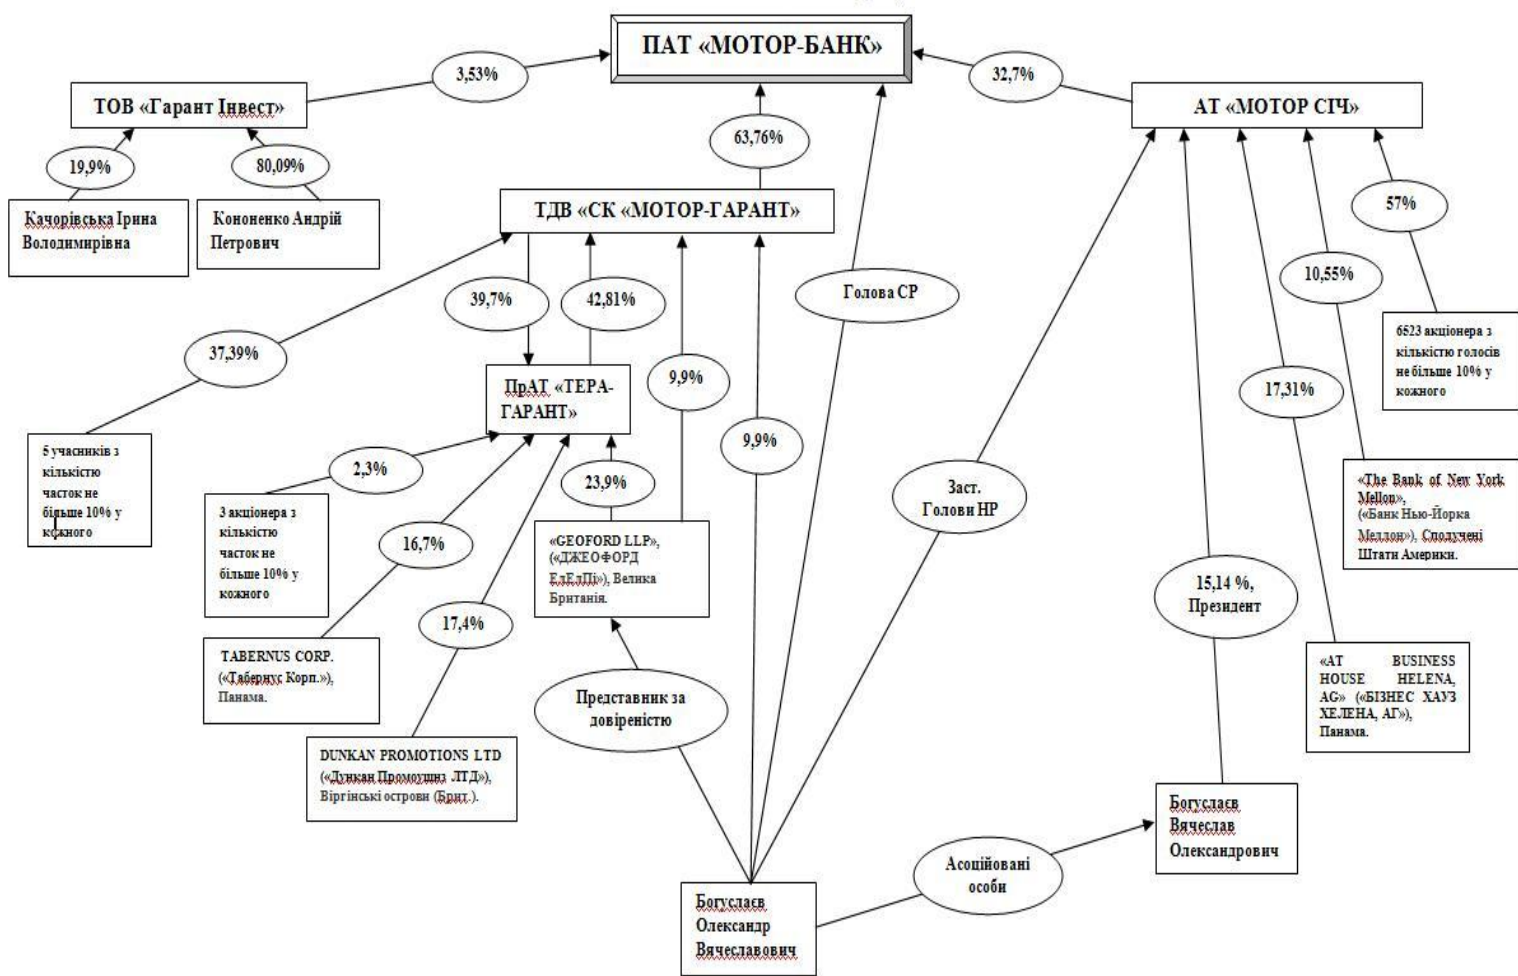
ПАТ «МОТОР-БАНК»

3,53%

32,7%

ТОВ «Гарант Інвест»

АТ «МОТОР СІЧ»

63,76%

19,9%

80,09%

Качорівська Ірина Володимирівна

Кононенко Андрій Петрович

ТДВ «СК «МОТОР-ГАРАНТ»

57%

10,55%

Голова СР

39,7%

42,81%

37,39%

6523 акціонера з кількістю голосів не більше 10% у кожного

ПрАТ «ТЕРА-ГАРАНТ»

9,9%

17,31%

9,9%

5 учасників з кількістю часток не більше 10% у кожного

2,3%

23,9%

Заст. Голови НР

3 акціонера з кількістю часток не більше 10% у кожного

«GEOFORD LLP», («ДЖЕОФОРД ЕлЕлПі»), Велика Британія.

«The Bank of New York Mellon», («Банк Нью-Йорка Меллон»), Сполучені Штати Америки.

16,7%

15,14 %, Президент

17,4%

TABERNUS CORP. («Табернус Корп.»), Панама.

Представник за довіреністю

«AT BUSINESS HOUSE HELENA, AG» («БІЗНЕС ХАУЗ ХЕЛЕНА, АГ»), Панама.

DUNKAN PROMOTIONS LTD («Дункан Промоушнз ЛТД»), Віргінські острови (Брит.).

Богуслаєв Вячеслав Олександрович

Асоційовані особи

Богуслаєв Олександр Вячеславович